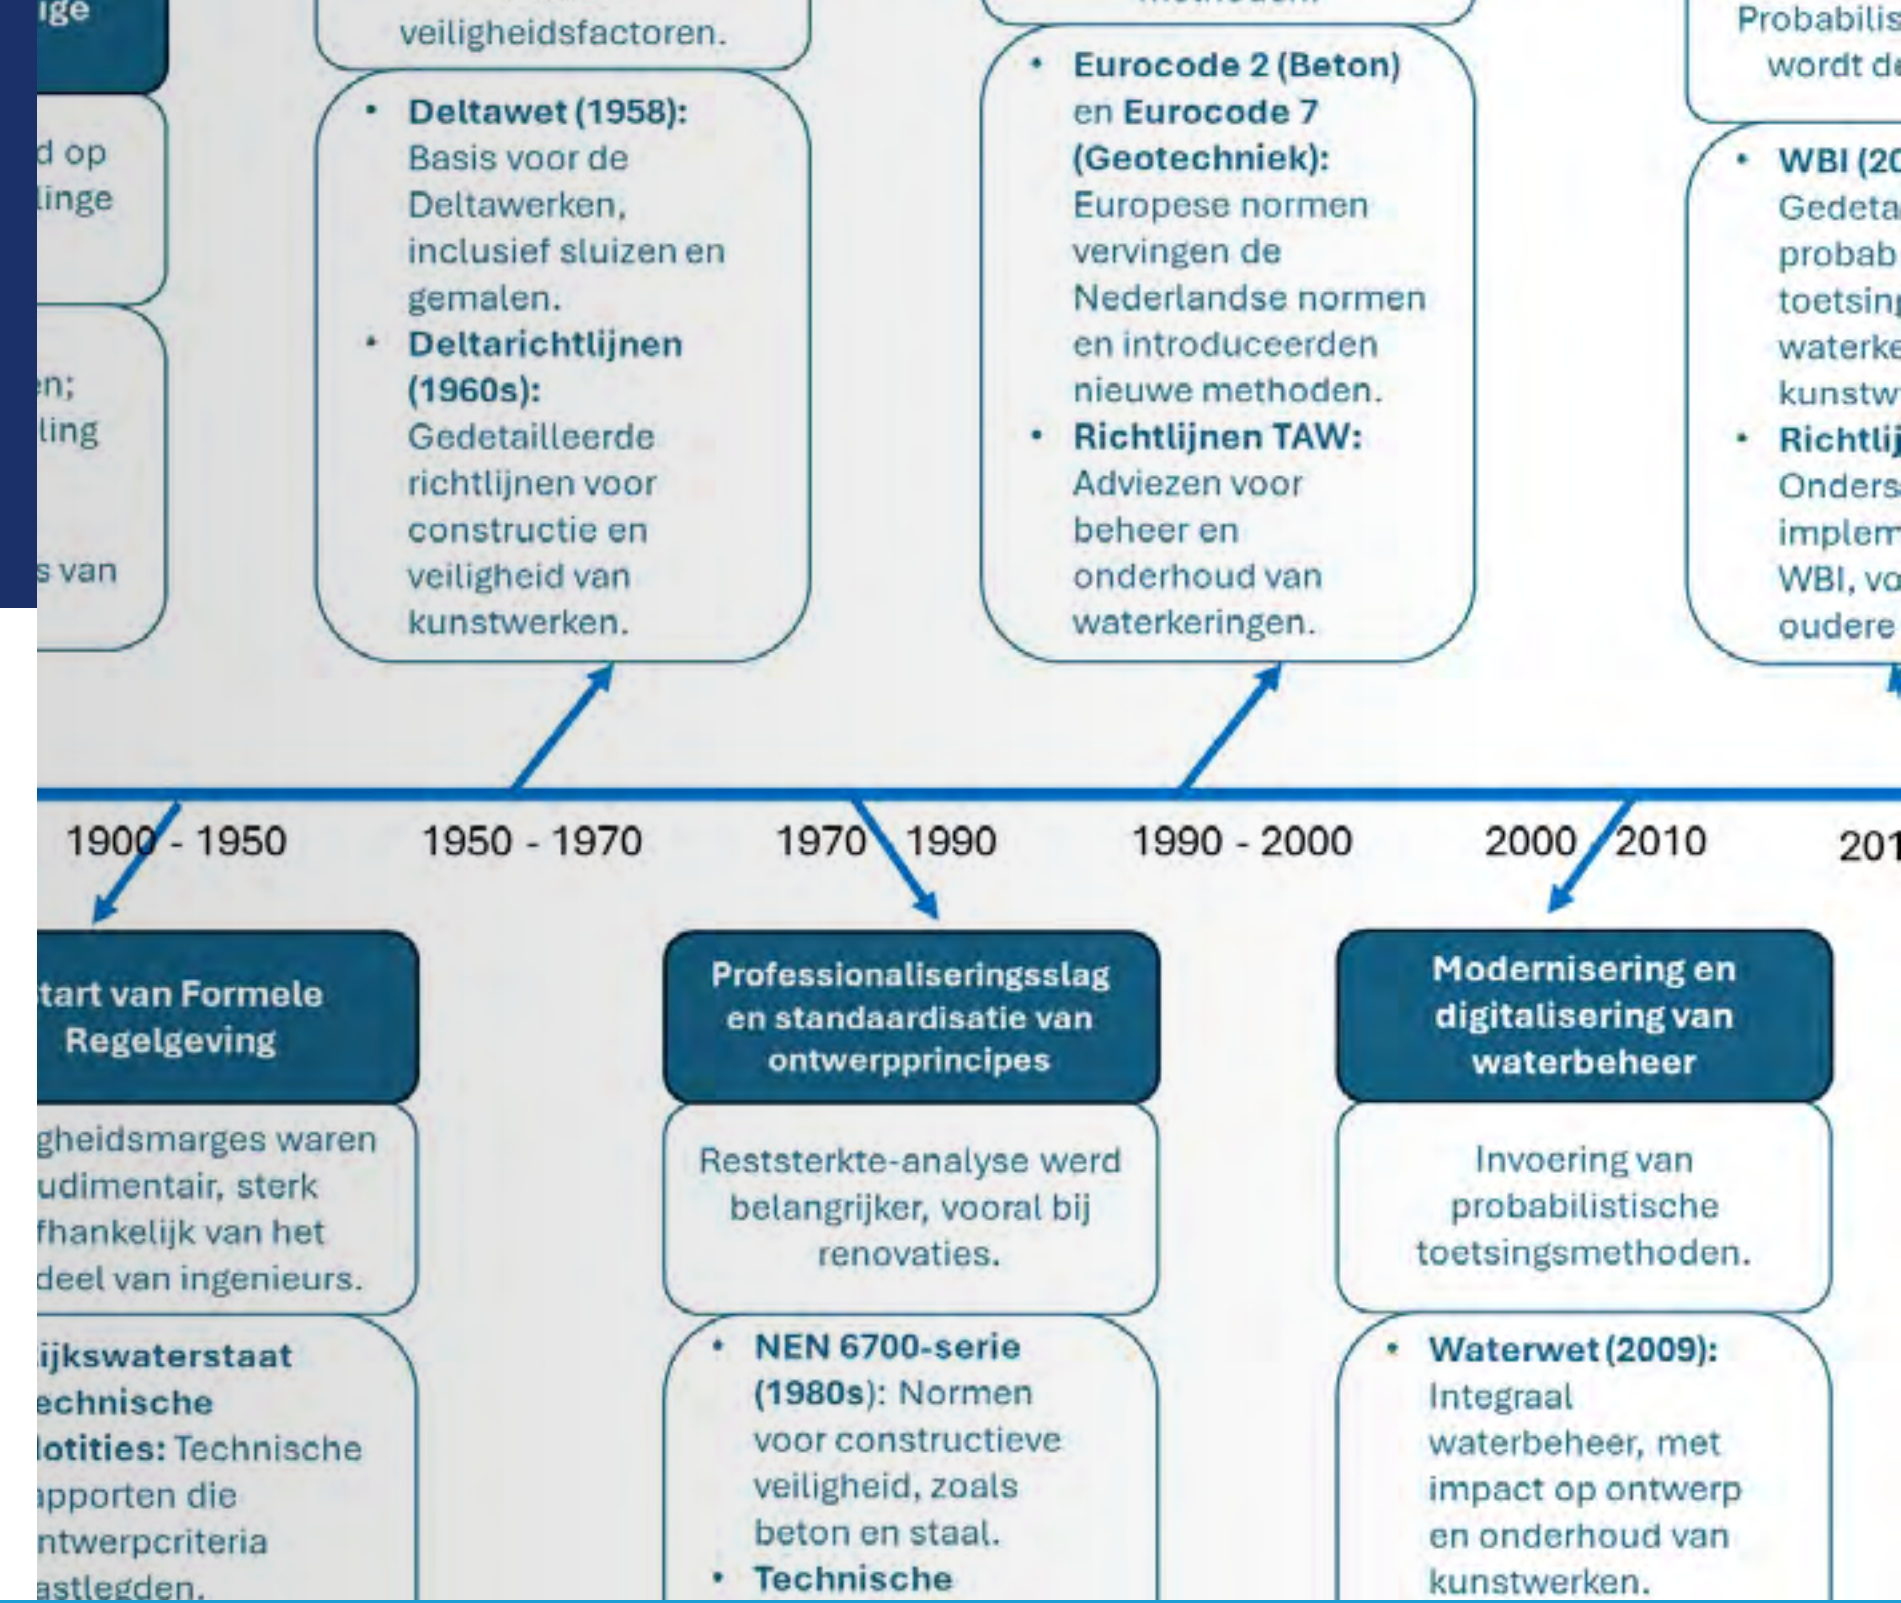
ige

d op linge

n; ling

s van

veiligheidsfactoren.

• **Deltawet (1958):** Basis voor de Deltawerken, inclusief sluizen en gemalen.
• **Deltarichtlijnen (1960s):** Gedetailleerde richtlijnen voor constructie en veiligheid van kunstwerken.

• **Eurocode 2 (Beton)** en **Eurocode 7 (Geotechniek):** Europese normen vervingen de Nederlandse normen en introduceerden nieuwe methoden.
• **Richtlijnen TAW:** Adviezen voor beheer en onderhoud van waterkeringen.

Probabilis wordt de

• **WBI (20** Gedeta probab toetsin waterke kunstw
• **Richtlij** Onders implem WBI, vo oudere

1900 - 1950 1950 - 1970 1970 - 1990 1990 - 2000 2000 - 2010 201

**tart van Formele Regelgeving**

gheidsmarges waren udimentair, sterk fhankelijk van het deel van ingenieurs.

**ijkswaterstaat echnische lotities:** Technische apporten die ntwerpcriteria astlegden.

**Professionaliseringsslag en standaardisatie van ontwerpprincipes**

Reststerkte-analyse werd belangrijker, vooral bij renovaties.

• **NEN 6700-serie (1980s):** Normen voor constructieve veiligheid, zoals beton en staal.
• **Technische**

**Modernisering en digitalisering van waterbeheer**

Invoering van probabilistische toetsingsmethoden.

• **Waterwet (2009):** Integraal waterbeheer, met impact op ontwerp en onderhoud van kunstwerken.